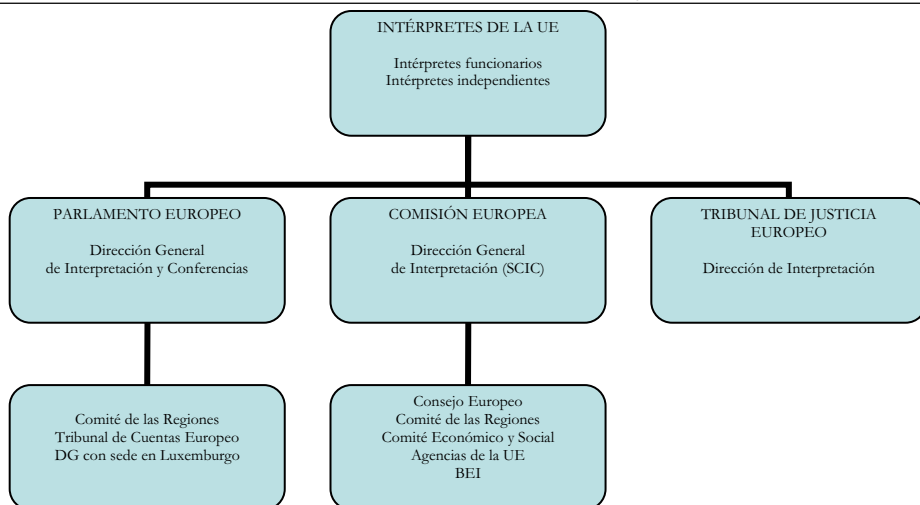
INTÉRPRETES DE LA UE

Intérpretes funcionarios
Intérpretes independientes

PARLAMENTO EUROPEO

Dirección General
de Interpretación y Conferencias

COMISIÓN EUROPEA

Dirección General
de Interpretación (SCIC)

TRIBUNAL DE JUSTICIA EUROPEO

Dirección de Interpretación

Comité de las Regiones
Tribunal de Cuentas Europeo
DG con sede en Luxemburgo

Consejo Europeo
Comité de las Regiones
Comité Económico y Social
Agencias de la UE
BEI